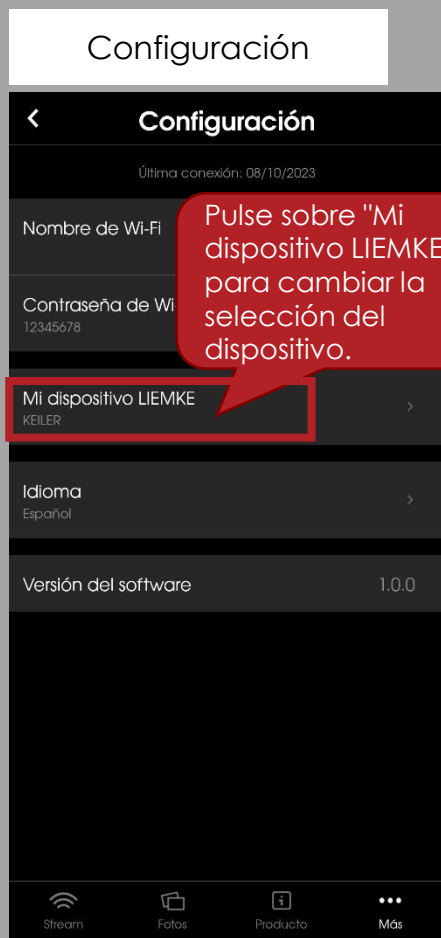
Configuración

<

Configuración

Última conexión: 08/10/2023

Nombre de Wi-Fi

Pulse sobre "Mi dispositivo LIEMKE para cambiar la selección del dispositivo.

Contraseña de Wi
12345678

Mi dispositivo LIEMKE
KEILER

Idioma
Español

Versión del software 1.0.0

Stream Fotos Producto Más